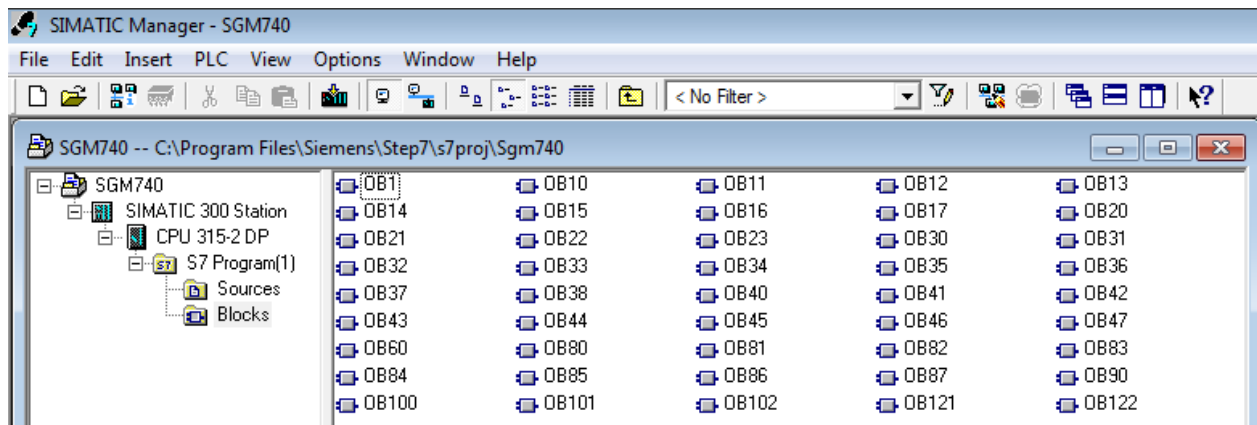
SIMATIC Manager - SGM740

File Edit Insert PLC View Options Window Help

< No Filter >

SGM740 -- C:\Program Files\Siemens\Step7\s7proj\Sgm740

SGM740
SIMATIC 300 Station
CPU 315-2 DP
S7 Program(1)
Sources
Blocks

OB1 OB10 OB11 OB12 OB13
OB14 OB15 OB16 OB17 OB20
OB21 OB22 OB23 OB30 OB31
OB32 OB33 OB34 OB35 OB36
OB37 OB38 OB40 OB41 OB42
OB43 OB44 OB45 OB46 OB47
OB60 OB80 OB81 OB82 OB83
OB84 OB85 OB86 OB87 OB90
OB100 OB101 OB102 OB121 OB122